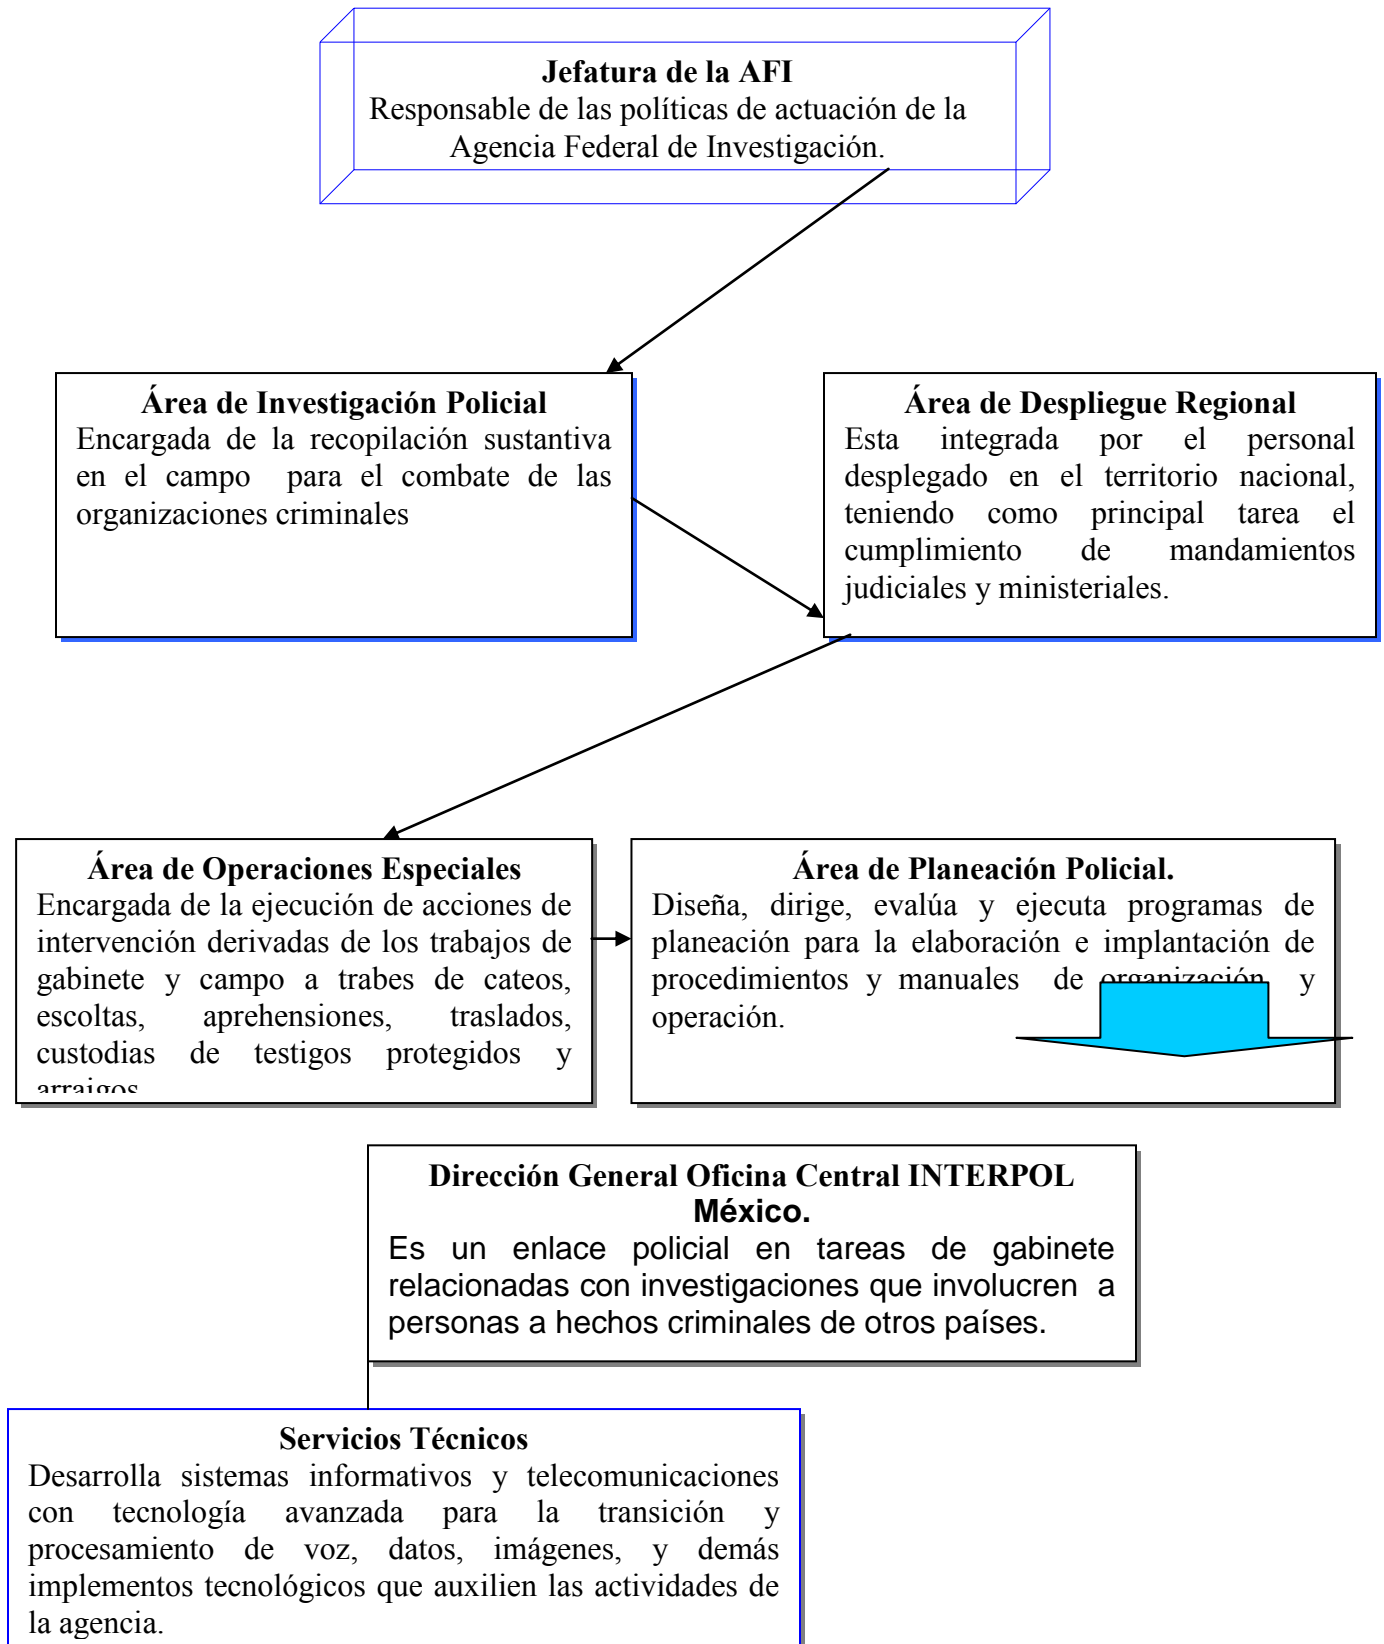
Jefatura de la AFI
Responsable de las políticas de actuación de la Agencia Federal de Investigación.

Área de Investigación Policial
Encargada de la recopilación sustantiva en el campo para el combate de las organizaciones criminales

Área de Despliegue Regional
Esta integrada por el personal desplegado en el territorio nacional, teniendo como principal tarea el cumplimiento de mandamientos judiciales y ministeriales.

Área de Operaciones Especiales
Encargada de la ejecución de acciones de intervención derivadas de los trabajos de gabinete y campo a trabes de cateos, escoltas, aprehensiones, traslados, custodias de testigos protegidos y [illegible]

Área de Planeación Policial.
Diseña, dirige, evalúa y ejecuta programas de planeación para la elaboración e implantación de procedimientos y manuales de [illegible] y operación.

Dirección General Oficina Central INTERPOL México.
Es un enlace policial en tareas de gabinete relacionadas con investigaciones que involucren a personas a hechos criminales de otros países.

Servicios Técnicos
Desarrolla sistemas informativos y telecomunicaciones con tecnología avanzada para la transición y procesamiento de voz, datos, imágenes, y demás implementos tecnológicos que auxilien las actividades de la agencia.